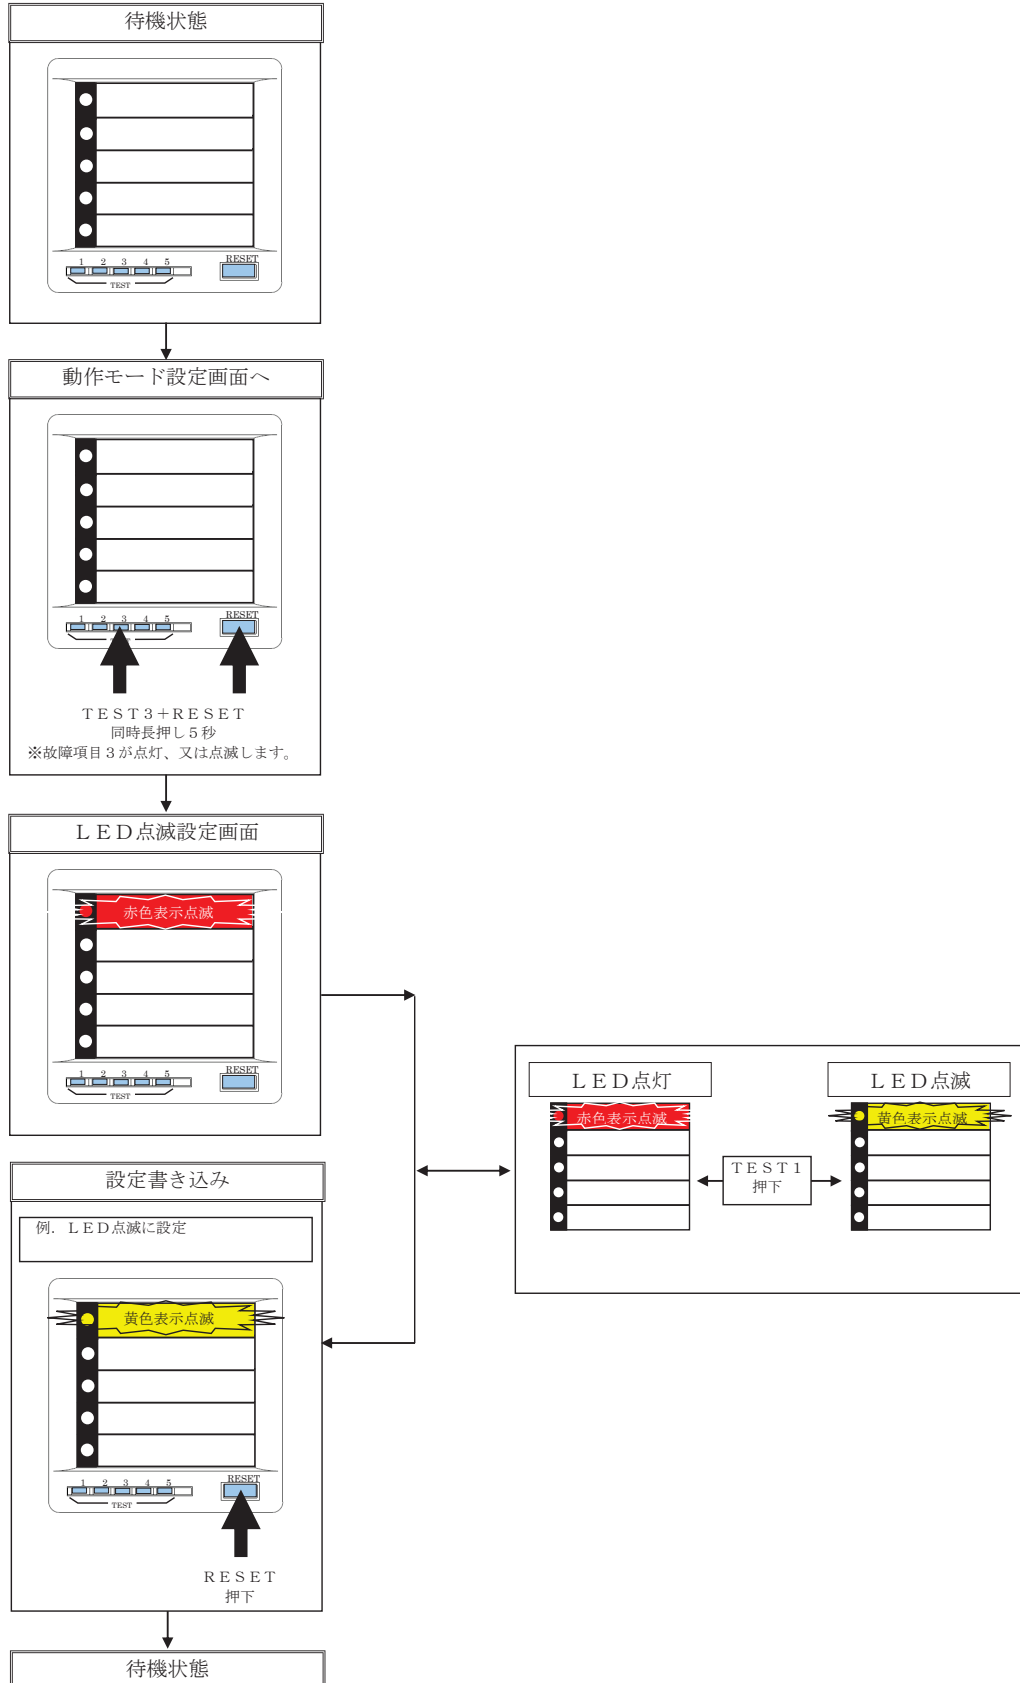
待機状態

1 2 3 4 5
TEST
RESET

動作モード設定画面へ

1 2 3 4 5
RESET

ＴＥＳＴ３＋ＲＥＳＥＴ
同時長押し５秒
※故障項目３が点灯、又は点滅します。

ＬＥＤ点滅設定画面

赤色表示点滅

1 2 3 4 5
TEST
RESET

ＬＥＤ点灯

赤色表示点滅

ＴＥＳＴ１
押下

ＬＥＤ点滅

黄色表示点滅

設定書き込み

例．ＬＥＤ点滅に設定

黄色表示点滅

1 2 3 4 5
TEST
RESET

ＲＥＳＥＴ
押下

待機状態